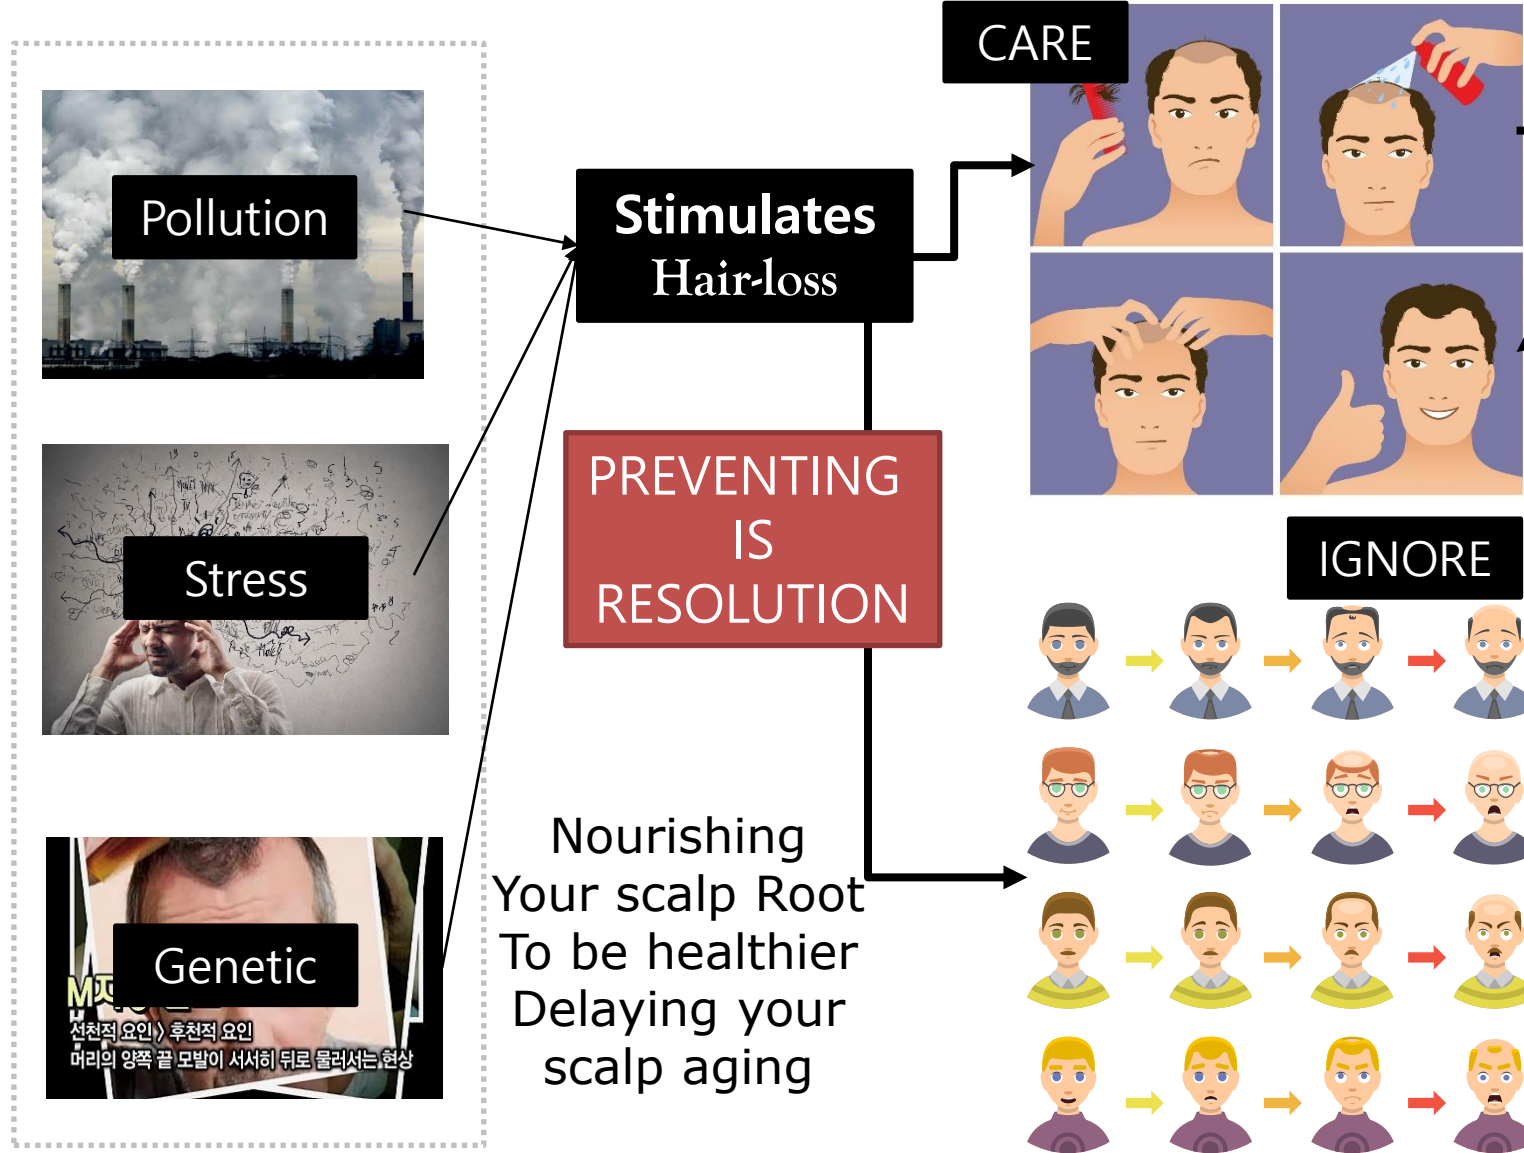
Pollution

Stress

Genetic

M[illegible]

선천적 요인 〉 후천적 요인
머리의 양쪽 끝 모발이 서서히 뒤로 물러서는 현상

Stimulates
Hair-loss

PREVENTING
IS
RESOLUTION

Nourishing
Your scalp Root
To be healthier
Delaying your
scalp aging

CARE

IGNORE